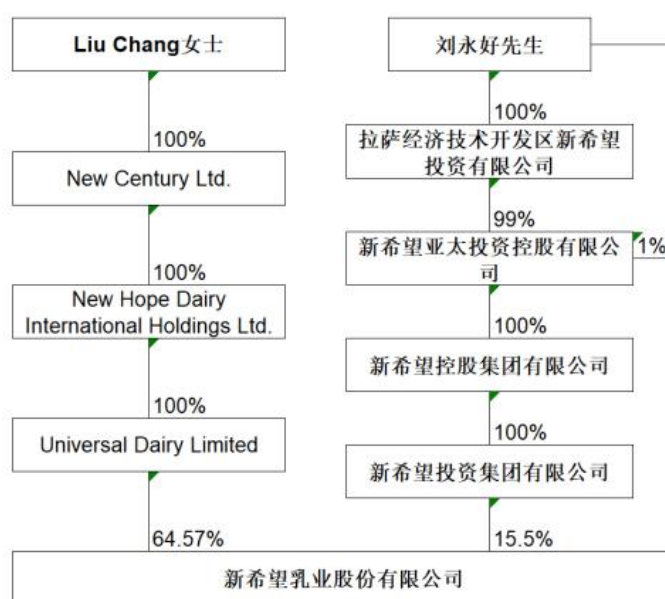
Liu Chang女士

100%

New Century Ltd.

100%

New Hope Dairy International Holdings Ltd.

100%

Universal Dairy Limited

64.57%

刘永好先生

100%

拉萨经济技术开发区新希望投资有限公司

99%

新希望亚太投资控股有限公司

1%

100%

新希望控股集团有限公司

100%

新希望投资集团有限公司

15.5%

新希望乳业股份有限公司